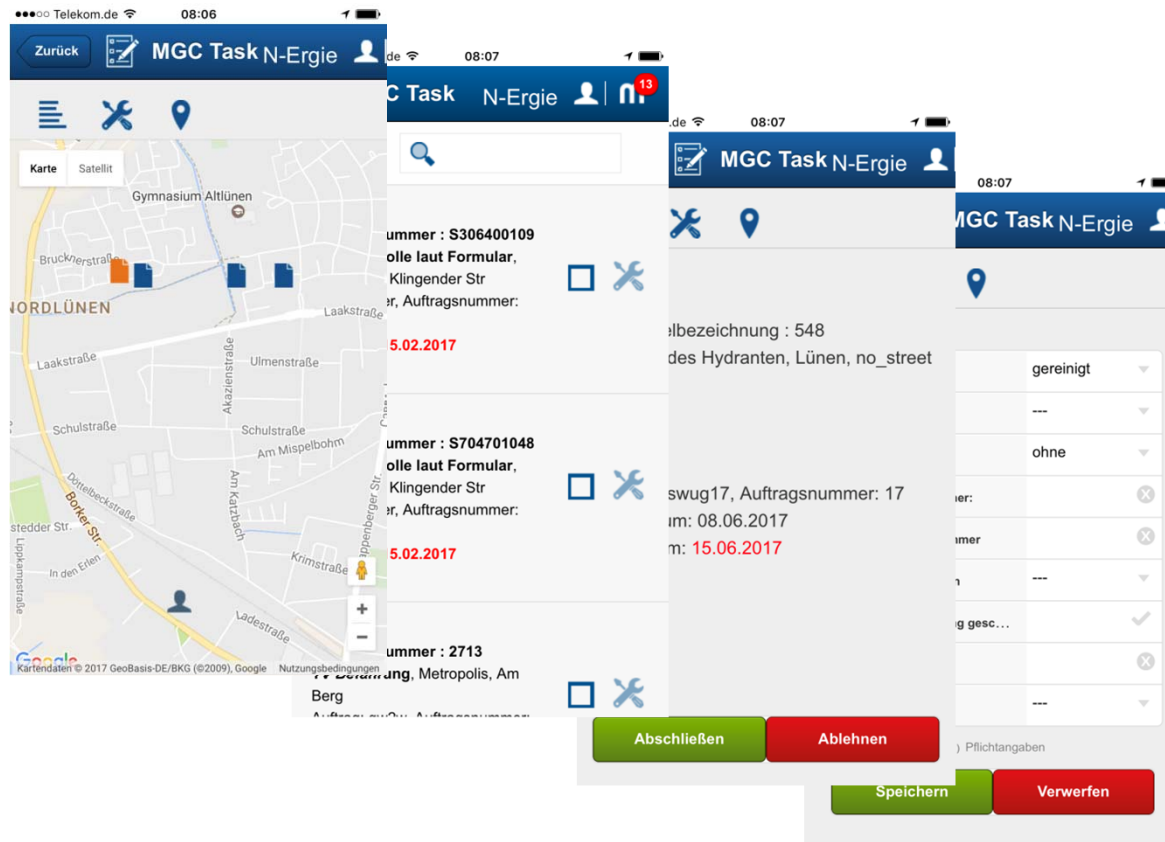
●●●○○ Telekom.de 08:06

Zurück

MGC Task N-Ergie

Karte Satellit

Gymnasium Altlünen

Brucknerstraße

NORDLÜNEN

Laakstraße

Laakstraße

Akazienstraße

Ulmenstraße

Schulstraße

Schulstraße

Am Mispelbohm

Dörtelbeckstraße

Borker Str.

Am Katzbach

stedder Str.

Lippkampstraße

In den Erlen

Krimstraße

Ladestraße

Kartendaten © 2017 GeoBasis-DE/BKG (©2009), Google Nutzungsbedingungen

Google

08:07

C Task N-Ergie

13

ummer : S306400109
olle laut Formular, Klingender Str
r, Auftragsnummer:
5.02.2017

ummer : S704701048
olle laut Formular, Klingender Str
r, Auftragsnummer:
5.02.2017

ummer : 2713
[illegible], Metropolis, Am Berg
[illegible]

de 08:07

MGC Task N-Ergie

lbezeichnung : 548
des Hydranten, Lünen, no_street

swug17, Auftragsnummer: 17
m: 08.06.2017
m: 15.06.2017

Abschließen

Ablehnen

08:07

MGC Task N-Ergie

gereinigt

---

ohne

er:

mer

n ---

g gesc...

---

) Pflichtangaben

Speichern

Verwerfen